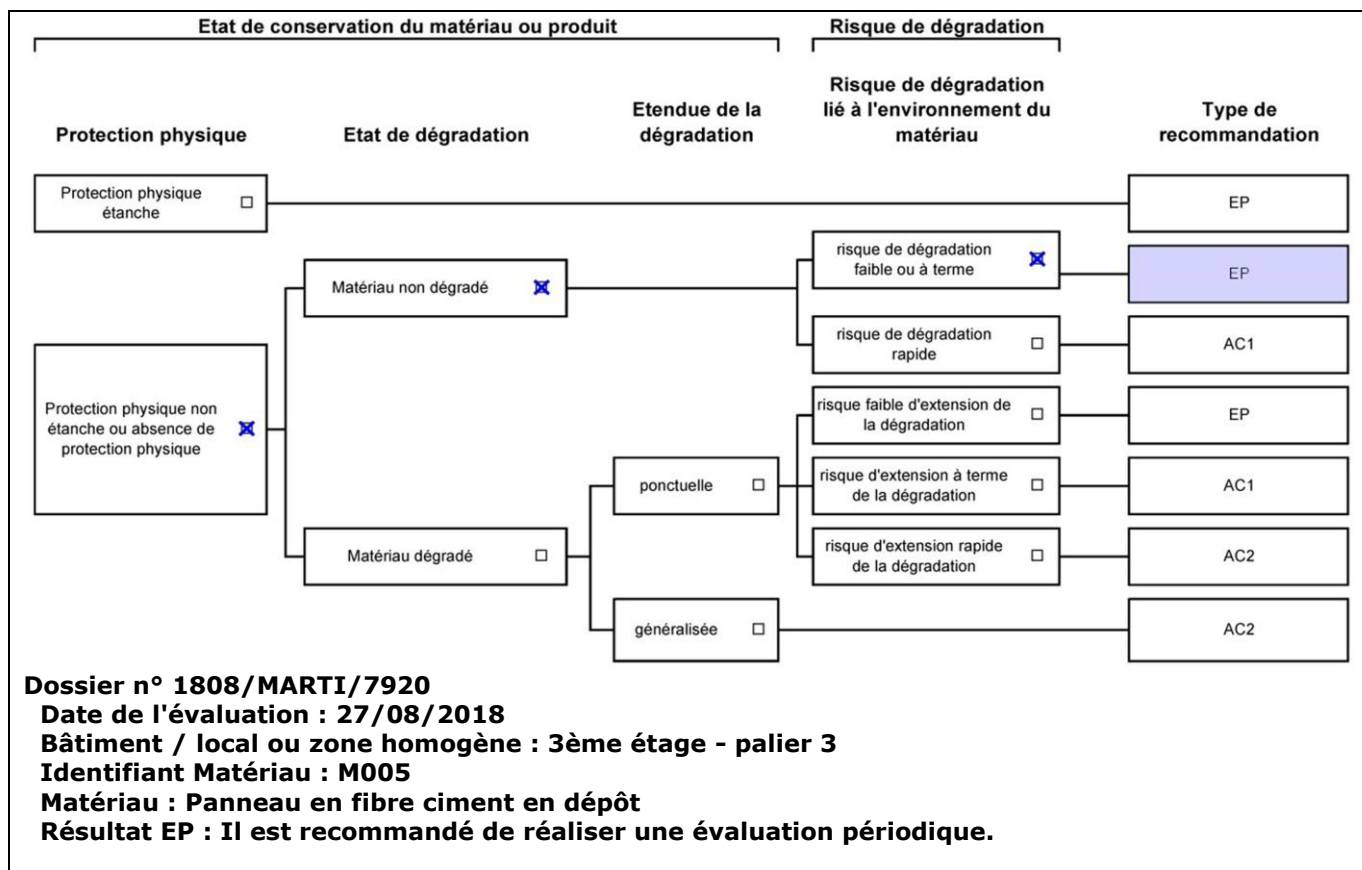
Etat de conservation du matériau ou produit

Risque de dégradation

Protection physique

Etat de dégradation

Etendue de la dégradation

Risque de dégradation lié à l'environnement du matériau

Type de recommandation

Protection physique étanche ☐

EP

Matériau non dégradé ☒

risque de dégradation faible ou à terme ☒

EP

risque de dégradation rapide ☐

AC1

Protection physique non étanche ou absence de protection physique ☒

risque faible d'extension de la dégradation ☐

EP

ponctuelle ☐

risque d'extension à terme de la dégradation ☐

AC1

Matériau dégradé ☐

risque d'extension rapide de la dégradation ☐

AC2

généralisée ☐

AC2

Dossier n° 1808/MARTI/7920
Date de l'évaluation : 27/08/2018
Bâtiment / local ou zone homogène : 3ème étage - palier 3
Identifiant Matériau : M005
Matériau : Panneau en fibre ciment en dépôt
Résultat EP : Il est recommandé de réaliser une évaluation périodique.